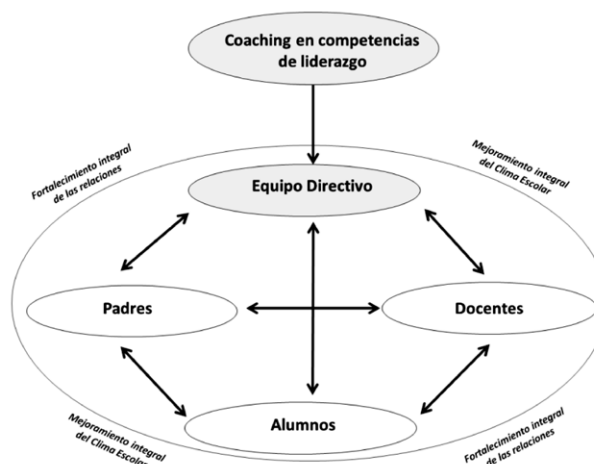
Coaching en competencias de liderazgo

Fortalecimiento integral de las relaciones

Mejoramiento integral del Clima Escolar

Equipo Directivo

Padres

Docentes

Alumnos

Mejoramiento integral del Clima Escolar

Fortalecimiento integral de las relaciones